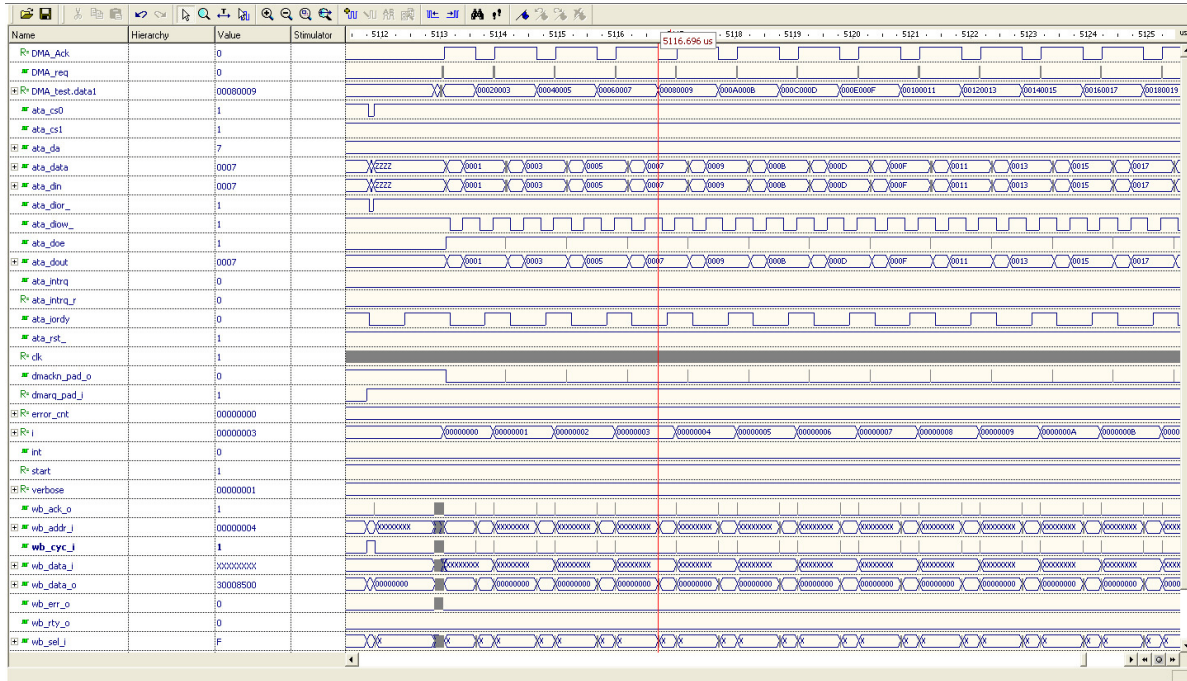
| Name | Hierarchy | Value | Stimulator |
|---|---|---|---|
| DMA_Ack | | 0 | |
| DMA_req | | 0 | |
| DMA_test.data1 | | 00080009 | |
| ata_cs0 | | 1 | |
| ata_cs1 | | 1 | |
| ata_da | | 7 | |
| ata_data | | 0007 | |
| ata_din | | 0007 | |
| ata_dior_ | | 1 | |
| ata_diow_ | | 1 | |
| ata_doe | | 1 | |
| ata_dout | | 0007 | |
| ata_intrq | | 0 | |
| ata_intrq_r | | 0 | |
| ata_iordy | | 0 | |
| ata_rst_ | | 1 | |
| clk | | 1 | |
| dmackn_pad_o | | 0 | |
| dmarq_pad_i | | 1 | |
| error_cnt | | 00000000 | |
| i | | 00000003 | |
| int | | 0 | |
| start | | 1 | |
| verbose | | 00000001 | |
| wb_ack_o | | 1 | |
| wb_addr_i | | 00000004 | |
| wb_cyc_i | | 1 | |
| wb_data_i | | XXXXXXXX | |
| wb_data_o | | 30008500 | |
| wb_err_o | | 0 | |
| wb_rty_o | | 0 | |
| wb_sel_i | | F | |

5112 5113 5114 5115 5116 5116.696 us 5118 5119 5120 5121 5122 5123 5124 5125 us

00020003 00040005 00060007 00080009 000A000B 000C000D 000E000F 00100011 00120013 00140015 00160017 00180019

ZZZZ 0001 0003 0005 0007 0009 000B 000D 000F 0011 0013 0015 0017

ZZZZ 0001 0003 0005 0007 0009 000B 000D 000F 0011 0013 0015 0017

0001 0003 0005 0007 0009 000B 000D 000F 0011 0013 0015 0017

00000000 00000001 00000002 00000003 00000004 00000005 00000006 00000007 00000008 00000009 0000000A 0000000B 0000

XXXXXXXX XXXXXXXX XXXXXXXX XXXXXXXX XXXXXXXX XXXXXXXX XXXXXXXX XXXXXXXX XXXXXXXX XXXXXXXX XXXXXXXX XXXXXXXX XXXX

XXXXXXXX XXXXXXXX XXXXXXXX XXXXXXXX XXXXXXXX XXXXXXXX XXXXXXXX XXXXXXXX XXXXXXXX XXXXXXXX XXXXXXXX XXXX

00000000 00000000 00000000 00000000 00000000 00000000 00000000 00000000 00000000 00000000 00000000 00000000 0000